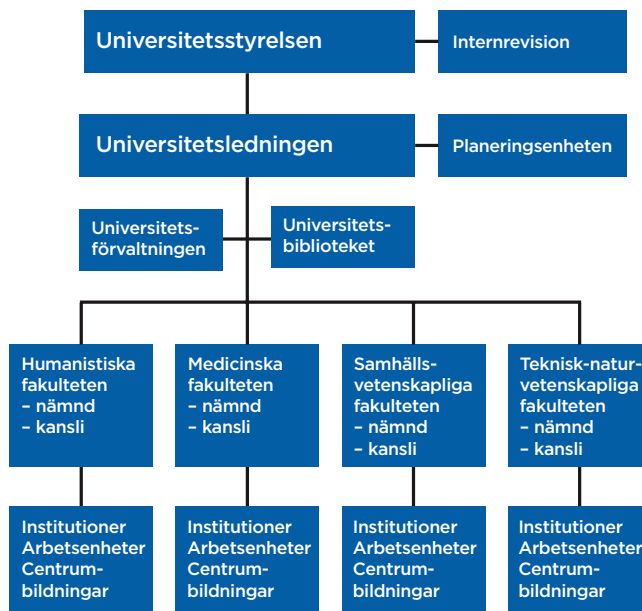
Universitetsstyrelsen

Internrevision

Universitetsledningen

Planeringsenheten

Universitetsförvaltningen

Universitetsbiblioteket

Humanistiska fakulteten
– nämnd
– kansli

Medicinska fakulteten
– nämnd
– kansli

Samhällsvetenskapliga fakulteten
– nämnd
– kansli

Teknisk-naturvetenskapliga fakulteten
– nämnd
– kansli

Institutioner
Arbetsenheter
Centrumbildningar

Institutioner
Arbetsenheter
Centrumbildningar

Institutioner
Arbetsenheter
Centrumbildningar

Institutioner
Arbetsenheter
Centrumbildningar